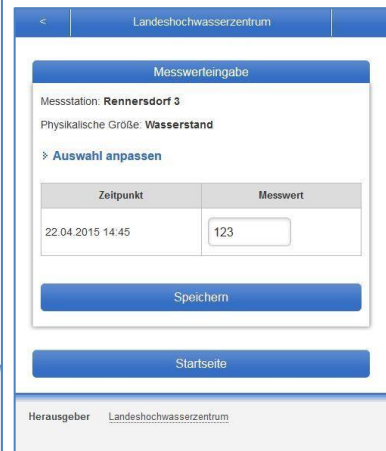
< Landeshochwasserzentrum

Messwerteingabe

Messstation: Rennersdorf 3

Physikalische Größe: Wasserstand

Auswahl anpassen

| Zeitpunkt | Messwert |
|---|---|
| 22.04.2015 14:45 | 123 |

Speichern

Startseite

Herausgeber Landeshochwasserzentrum